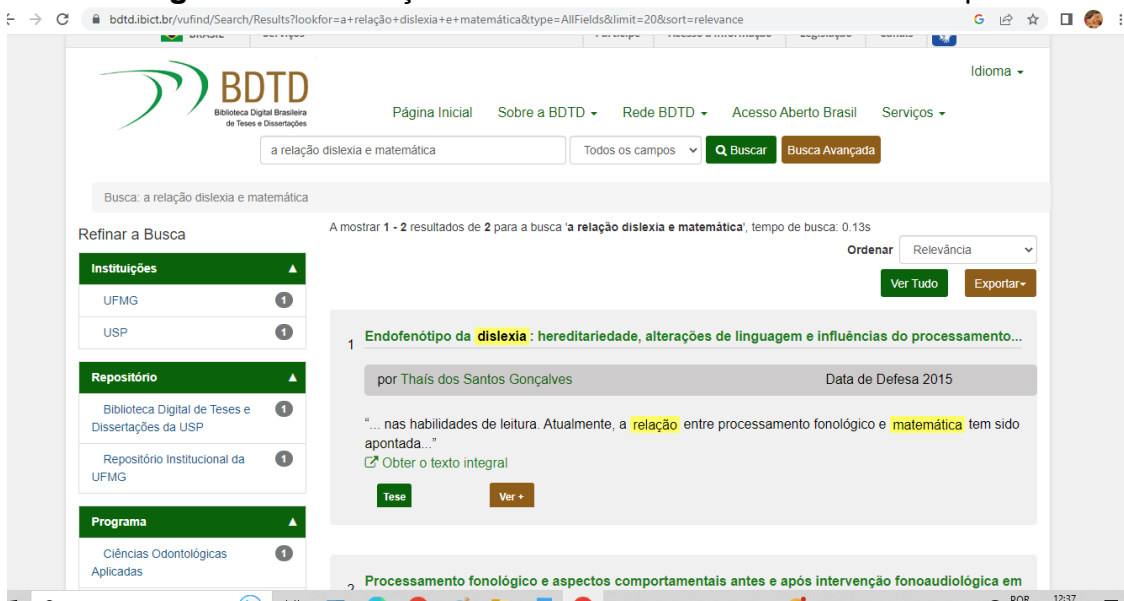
bdtd.ibict.br/vufind/Search/Results?lookfor=a+relação+dislexia+e+matemática&type=AllFields&limit=20&sort=relevance

BDTD
Biblioteca Digital Brasileira de Teses e Dissertações

Idioma

Página Inicial Sobre a BDTD Rede BDTD Acesso Aberto Brasil Serviços

a relação dislexia e matemática
Todos os campos
Buscar
Busca Avançada

Busca: a relação dislexia e matemática

Refinar a Busca

Instituições
UFMG 1
USP 1

Repositório
Biblioteca Digital de Teses e Dissertações da USP 1
Repositório Institucional da UFMG 1

Programa
Ciências Odontológicas Aplicadas 1

A mostrar 1 - 2 resultados de 2 para a busca 'a relação dislexia e matemática', tempo de busca: 0.13s

Ordenar Relevância

Ver Tudo
Exportar

1 Endofenótipo da dislexia : hereditariedade, alterações de linguagem e influências do processamento...

por Thaís dos Santos Gonçalves
Data de Defesa 2015

"... nas habilidades de leitura. Atualmente, a relação entre processamento fonológico e matemática tem sido apontada..."
Obter o texto integral

Tese
Ver +

2 Processamento fonológico e aspectos comportamentais antes e após intervenção fonoaudiológica em

12:37